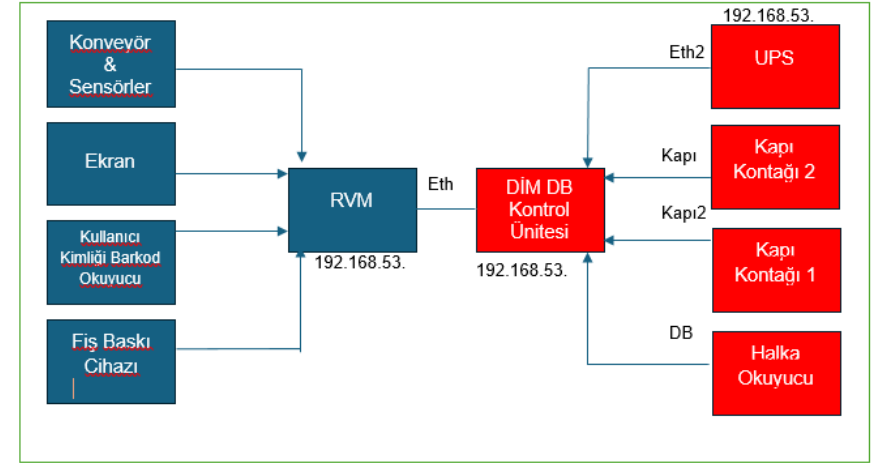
Konveyör & Sensörler

Ekran

Kullanıcı Kimliği Barkod Okuyucu

Fiş Baskı Cihazı

RVM

192.168.53.

Eth

DİM DB Kontrol Ünitesi

192.168.53.

192.168.53.

Eth2

UPS

Kapı

Kapı Kontağı 2

Kapı2

Kapı Kontağı 1

DB

Halka Okuyucu